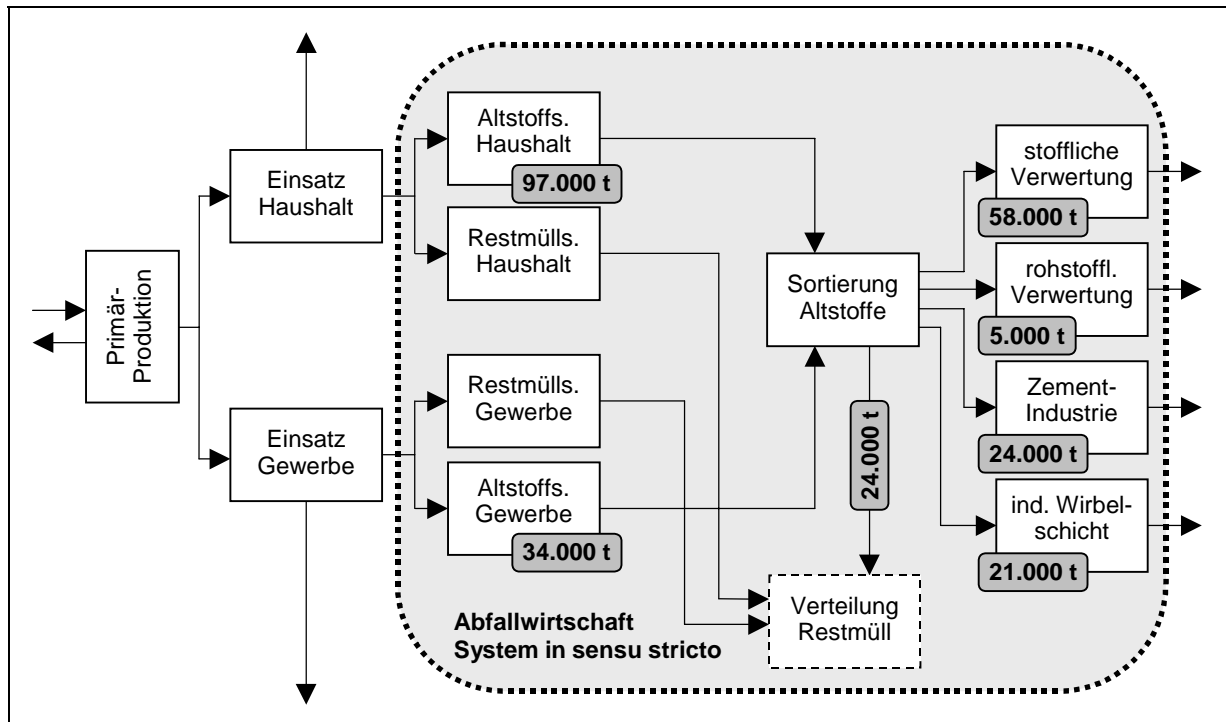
Primär-Produktion

Einsatz Haushalt

Einsatz Gewerbe

Altstoffs. Haushalt
97.000 t

Restmülls. Haushalt

Restmülls. Gewerbe

Altstoffs. Gewerbe
34.000 t

Sortierung Altstoffe

24.000 t

Verteilung Restmüll

stoffliche Verwertung
58.000 t

rohstoffl. Verwertung
5.000 t

Zement-Industrie
24.000 t

ind. Wirbelschicht
21.000 t

Abfallwirtschaft
System in sensu stricto